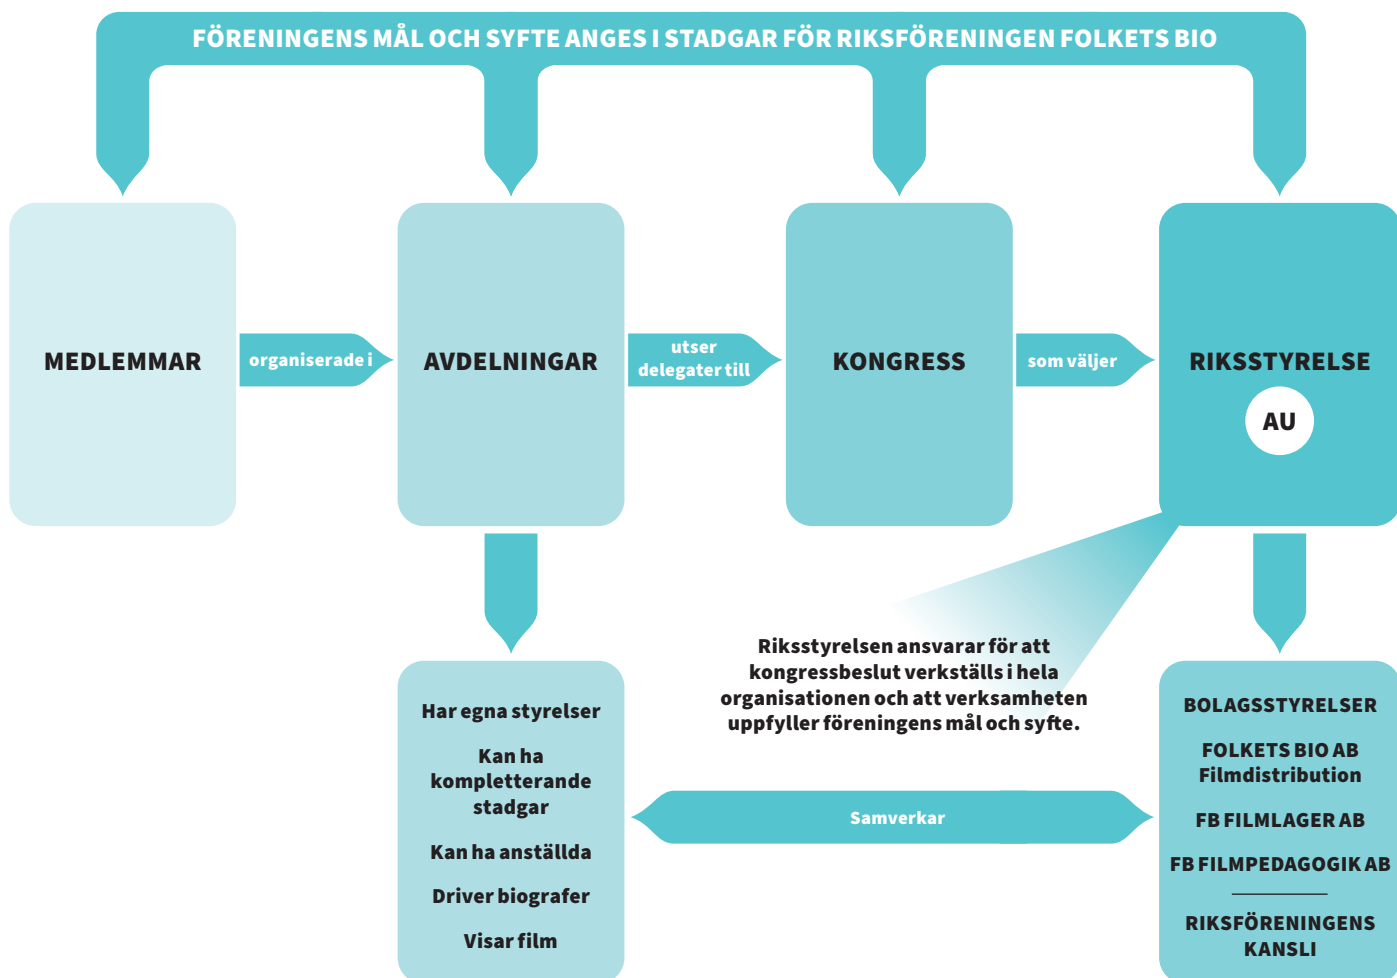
FÖRENINGENS MÅL OCH SYFTE ANGES I STADGAR FÖR RIKSFÖRENINGEN FOLKETS BIO

MEDLEMMAR

organiserade i

AVDELNINGAR

utser delegater till

KONGRESS

som väljer

RIKSSTYRELSE

AU

Riksstyrelsen ansvarar för att kongressbeslut verkställs i hela organisationen och att verksamheten uppfyller föreningens mål och syfte.

Har egna styrelser

Kan ha kompletterande stadgar

Kan ha anställda

Driver biografer

Visar film

Samverkar

BOLAGSSTYRELSER

FOLKETS BIO AB Filmdistribution

FB FILMLAGER AB

FB FILMPEDAGOGIK AB

RIKSFÖRENINGENS KANSLI